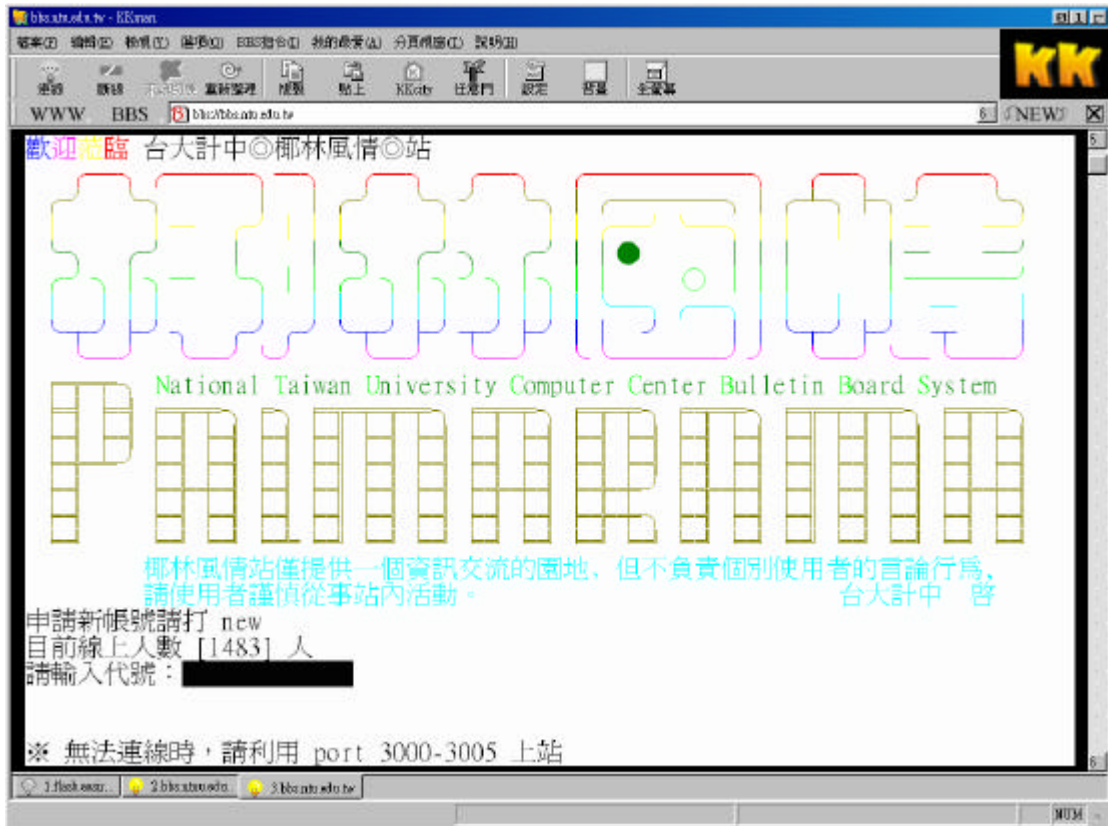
bbs.ntu.edu.tw - KKman

檔案(F) 編輯(E) 檢視(V) 優選(O) BBS指令(B) 我的最愛(A) 分頁視窗(T) 說明(H)

連線 斷線 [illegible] 重新整理 版頁 貼上 KKcity 任意門 設定 容量 全螢幕

WWW BBS bbs://bbs.ntu.edu.tw NEW

歡迎光臨 台大計中◎椰林風情◎站

National Taiwan University Computer Center Bulletin Board System

椰林風情站僅提供一個資訊交流的園地，但不負責個別使用者的言論行爲，請使用者謹慎從事站內活動。 台大計中 啓

申請新帳號請打 new
目前線上人數 [1483] 人
請輸入代號：

※ 無法連線時，請利用 port 3000-3005 上站

1.flash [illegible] 2.bbs.ntu.edu. 3.bbs.ntu.edu.tw

NUM